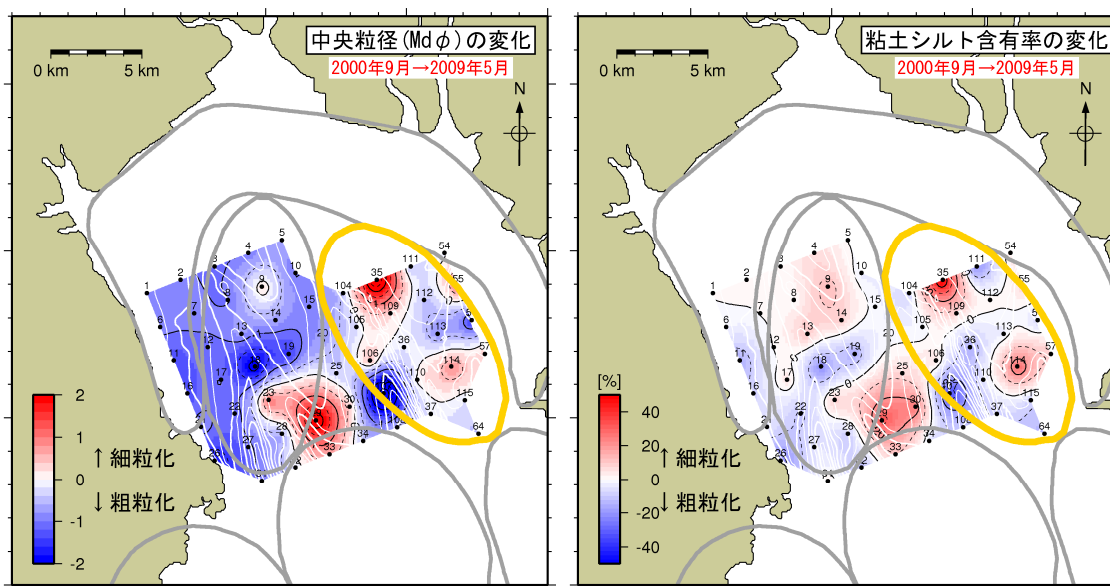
0 km 5 km

中央粒径(Md$\phi$)の変化
2000年9月→2009年5月

N

1 2 3 4 5 6 7 8 9 10 11 12 13 14 15 16 17 19 20 22 23 25 27 28 30 33 34 35 36 37 54 55 57 64 104 105 106 109 110 111 112 113 114 115

2
1
0
-1
-2

↑細粒化
↓粗粒化

0 km 5 km

粘土シルト含有率の変化
2000年9月→2009年5月

N

1 2 3 4 5 6 7 8 9 10 11 12 13 14 15 16 17 18 19 20 22 23 25 27 28 30 33 34 35 36 37 54 55 57 64 104 105 106 109 110 111 112 113 114 115

[%]
40
20
0
-20
-40

↑細粒化
↓粗粒化